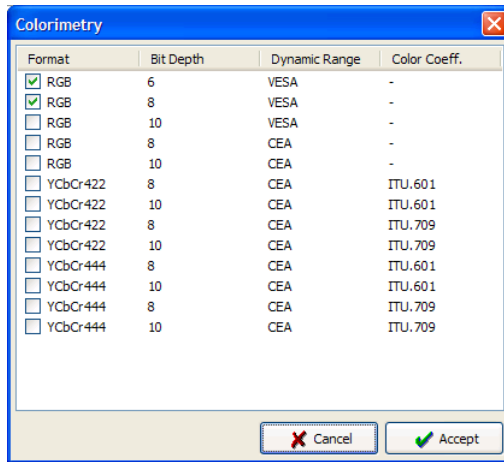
Colorimetry

| Format | Bit Depth | Dynamic Range | Color Coeff. |
|---|---|---|---|
| RGB | 6 | VESA | - |
| RGB | 8 | VESA | - |
| RGB | 10 | VESA | - |
| RGB | 8 | CEA | - |
| RGB | 10 | CEA | - |
| YCbCr422 | 8 | CEA | ITU.601 |
| YCbCr422 | 10 | CEA | ITU.601 |
| YCbCr422 | 8 | CEA | ITU.709 |
| YCbCr422 | 10 | CEA | ITU.709 |
| YCbCr444 | 8 | CEA | ITU.601 |
| YCbCr444 | 10 | CEA | ITU.601 |
| YCbCr444 | 8 | CEA | ITU.709 |
| YCbCr444 | 10 | CEA | ITU.709 |

Cancel
Accept